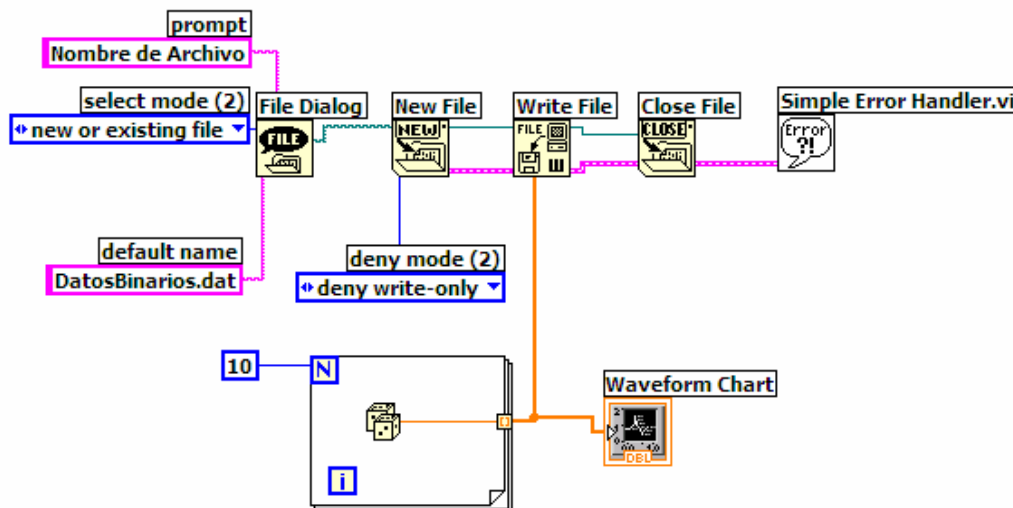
prompt
Nombre de Archivo
select mode (2)
new or existing file
File Dialog
FILE
New File
NEW
Write File
FILE
Close File
CLOSE
Simple Error Handler.vi
Error ?!
default name
DatosBinarios.dat
deny mode (2)
deny write-only
10
N
i
Waveform Chart
DBL